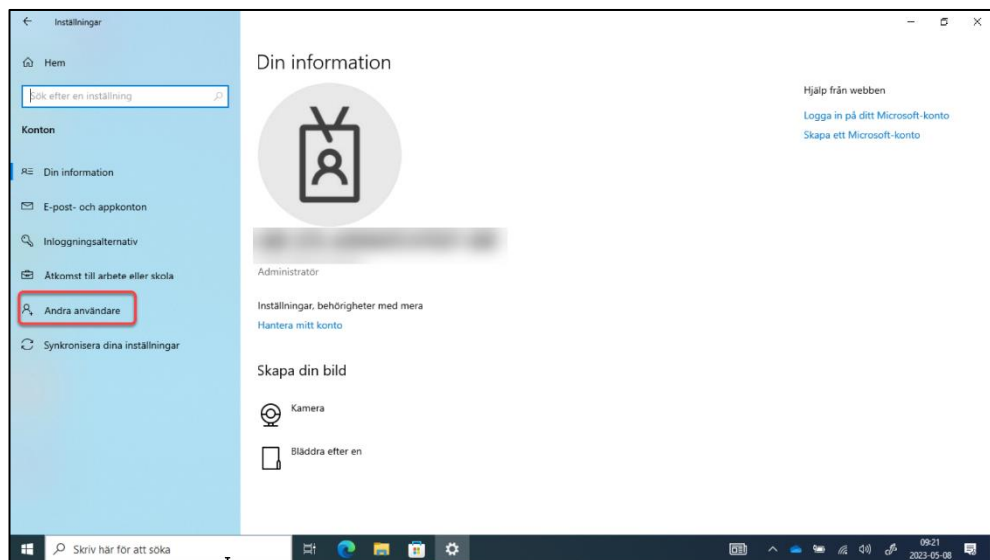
Inställningar

Hem

Sök efter en inställning

Konton

Din information

E-post- och appkonton

Inloggningsalternativ

Åtkomst till arbete eller skola

Andra användare

Synkronisera dina inställningar

Din information

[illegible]

Administratör

Inställningar, behörigheter med mera

Hantera mitt konto

Skapa din bild

Kamera

Bläddra efter en

Hjälp från webben

Logga in på ditt Microsoft-konto

Skapa ett Microsoft-konto

Skriv här för att söka

09:21
2023-05-08